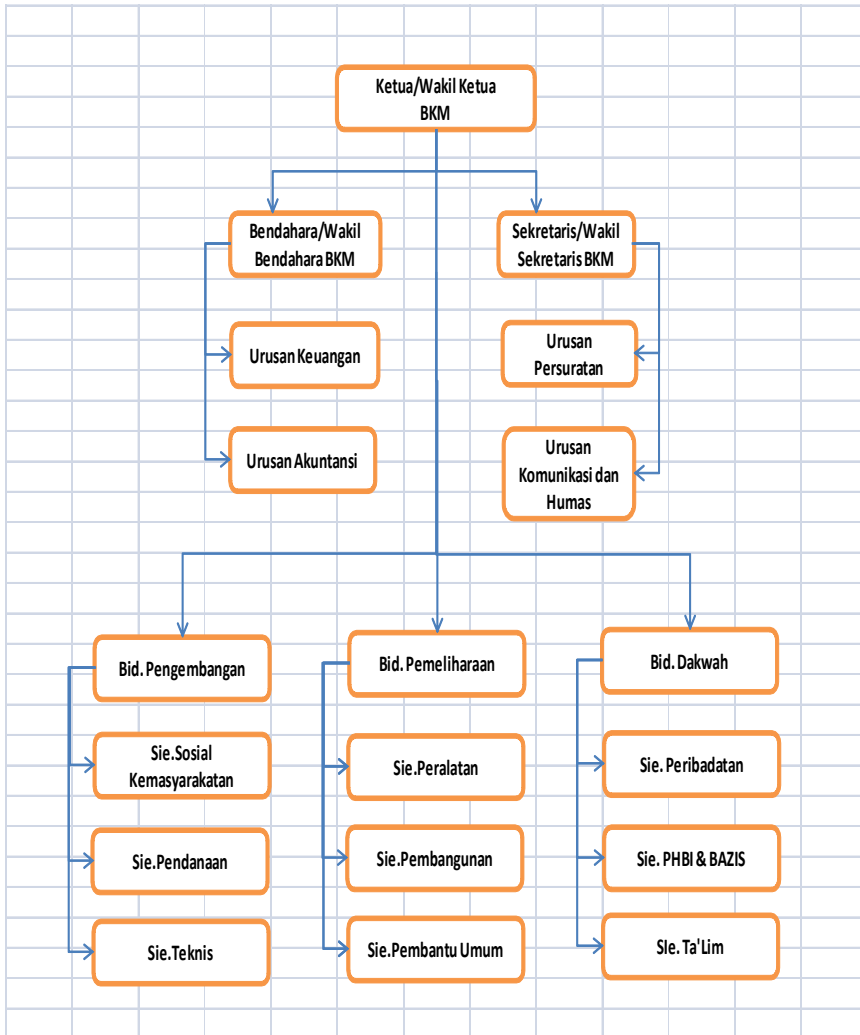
Ketua/Wakil Ketua BKM

Bendahara/Wakil Bendahara BKM

Urusan Keuangan

Urusan Akuntansi

Sekretaris/Wakil Sekretaris BKM

Urusan Persuratan

Urusan Komunikasi dan Humas

Bid. Pengembangan

Sie.Sosial Kemasyarakatan

Sie.Pendanaan

Sie.Teknis

Bid. Pemeliharaan

Sie.Peralatan

Sie.Pembangunan

Sie.Pembantu Umum

Bid. Dakwah

Sie. Peribadatan

Sie. PHBI & BAZIS

SIe. Ta'Lim